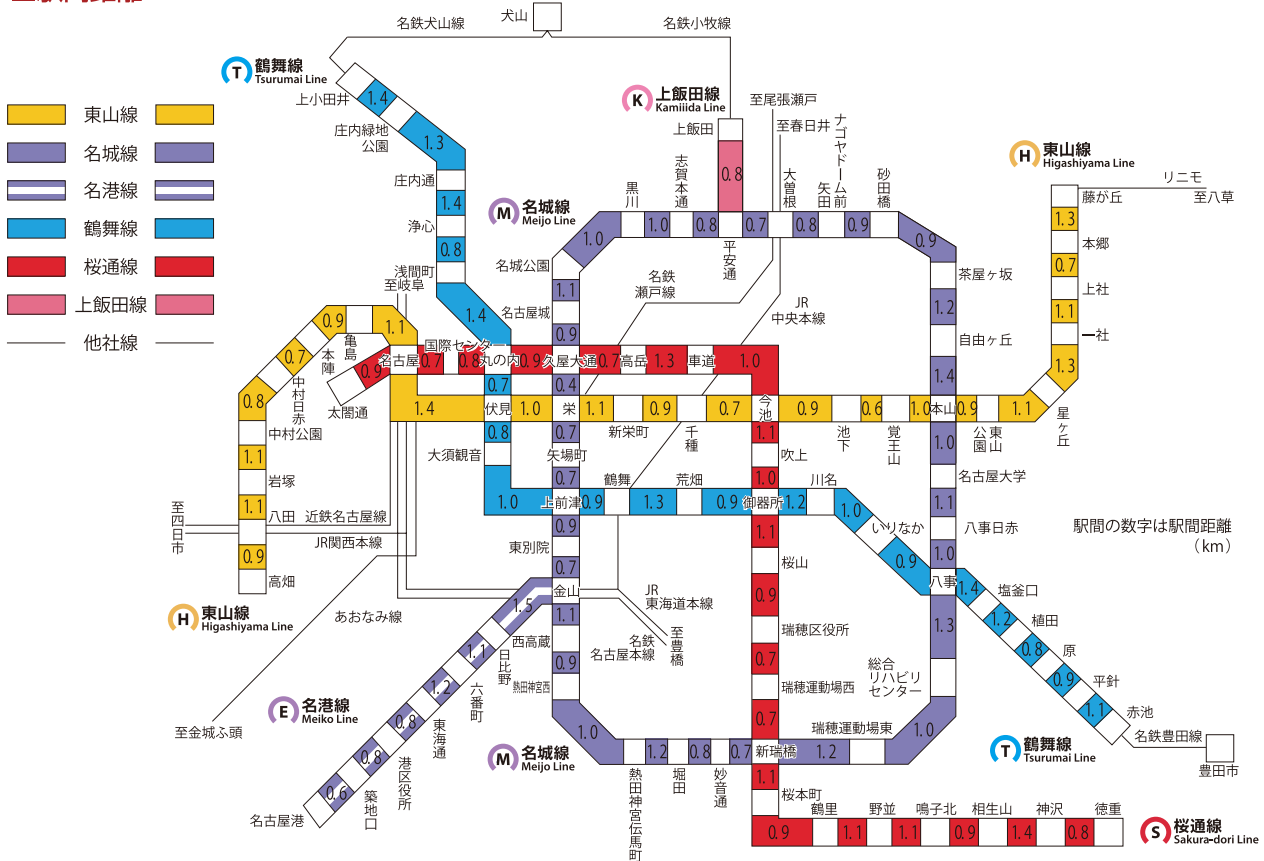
名鉄犬山線
犬山
名鉄小牧線
T 鶴舞線 Tsurumai Line
上小田井 1.4
庄内緑地公園 1.3
庄内通 1.4
浄心 0.8
浅間町
至岐阜
1.4
名城公園
名古屋城
1.1
0.9
K 上飯田線 Kamiiida Line
上飯田
0.8
至尾張瀬戸
至春日井
ナゴヤドーム前矢田
大曽根
砂田橋
黒川
志賀本通
1.0 1.0 0.8 0.7 0.8 0.9
平安通
M 名城線 Meijo Line
1.0
0.9
名鉄瀬戸線
JR中央本線
H 東山線 Higashiyama Line
リニモ
藤が丘
至八草
1.3
本郷
0.7
上社
1.1
一社
1.3
星ヶ丘
茶屋ヶ坂
1.2
自由ヶ丘
1.4
| 東山線 |
|---|
| 名城線 |
| 名港線 |
| 鶴舞線 |
| 桜通線 |
| 上飯田線 |
| 他社線 |
0.9 1.1
亀島
本陣
0.7
0.8
中村日赤
中村公園
1.1
岩塚
1.1
八田
近鉄名古屋線
至四日市
0.9
高畑
JR関西本線
名古屋 0.7 国際センター 0.8 丸の内 0.9 久屋大通 0.7 高岳 1.3 車道 1.0
0.9
太閤通
1.4 伏見 1.0 栄 1.1 0.9 0.7 今池 0.9 0.6 1.0 本山 0.9 1.1
0.7
0.4
新栄町
千種
池下
覚王山
東山公園
大須観音
0.8
0.7
矢場町
1.1
吹上
1.0
名古屋大学
0.7
鶴舞
荒畑
1.0
上前津 0.9 1.3 0.9 御器所 1.2
川名
1.0
いりなか
1.1
八事日赤
駅間の数字は駅間距離（km）
0.9
東別院
1.1
0.9
1.0
0.7
桜山
八事
1.4
塩釜口
金山
1.5
JR東海道本線
1.1
0.9
瑞穂区役所
1.3
1.2
植田
至豊橋
名鉄名古屋本線
西高蔵
0.9
0.7
0.8
原
日比野
H 東山線 Higashiyama Line
あおなみ線
1.1
1.2
熱田神宮西
六番町
瑞穂運動場西
総合リハビリセンター
0.9
平針
1.1
赤池
E 名港線 Meiko Line
0.8
東海通
0.7
名鉄豊田線
至金城ふ頭
0.8
港区役所
1.0
1.2
0.8
0.7
新瑞橋
1.2
瑞穂運動場東
1.0
M 名城線 Meijo Line
T 鶴舞線 Tsurumai Line
豊田市
0.6
築地口
名古屋港
熱田神宮伝馬町
堀田
妙音通
1.1
桜本町
鶴里
野並
鳴子北
相生山
神沢
徳重
0.9 1.1 1.1 0.9 1.4 0.8
S 桜通線 Sakura-dori Line